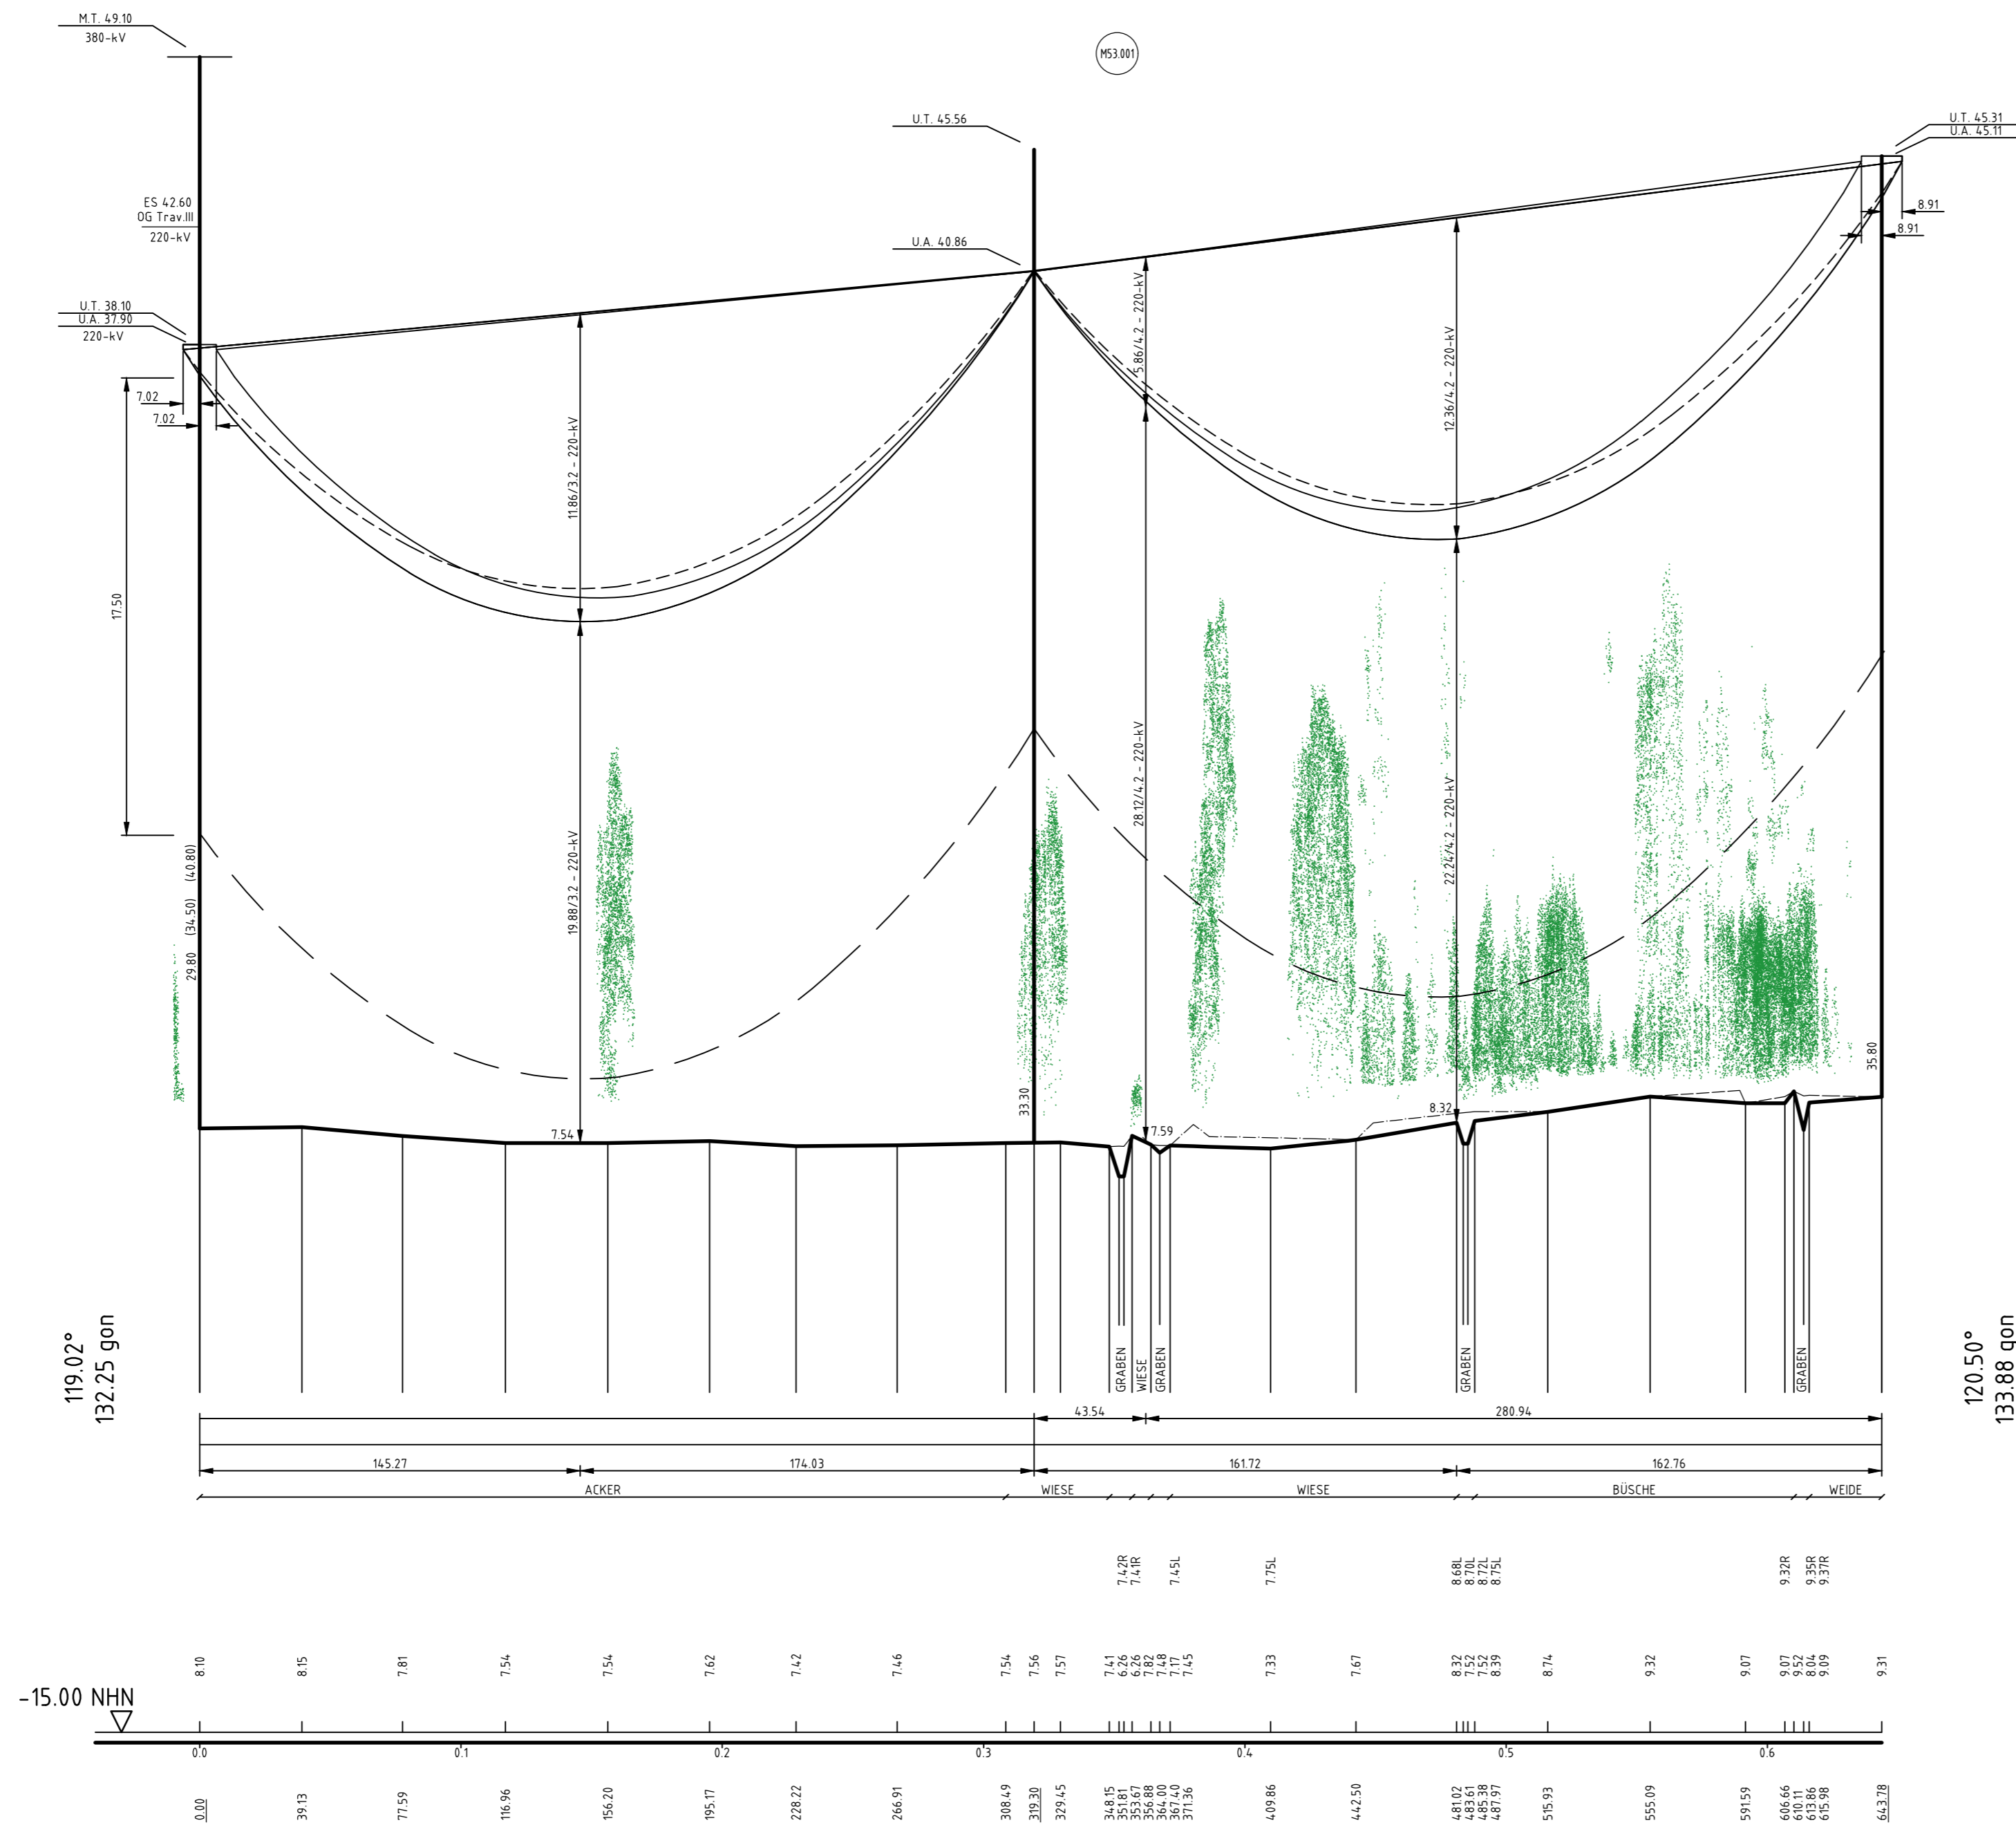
M.T. 49.10
380-kV

M53.001

U.T. 45.56

U.T. 45.31
U.A. 45.11

ES 42.60
OG Trav.III
220-kV

U.A. 40.86

8.91
8.91

U.T. 38.10
U.A. 37.90
220-kV

7.02
7.02

15.86/4.2 - 220-kV

12.36/4.2 - 220-kV

11.86/3.2 - 220-kV

17.50

28.12/4.2 - 220-kV

22.24/4.2 - 220-kV

19.88/3.2 - 220-kV

(40.80)
(34.50)
29.80

33.30

35.80

7.54
7.59
8.32

GRABEN
WIESE
GRABEN
GRABEN
GRABEN

119.02°
132.25 gon

120.50°
133.88 gon

43.54
280.94

145.27
174.03
161.72
162.76

ACKER
WIESE
WIESE
BÜSCHE
WEIDE

7.42R
7.41R
7.45L
7.75L
8.68L
8.70L
8.72L
8.75L
9.32R
9.35R
9.37R

8.10
8.15
7.81
7.54
7.54
7.62
7.42
7.46
7.54
7.56
7.57
7.41
6.26
6.26
7.82
7.48
7.17
7.45
7.33
7.67
8.32
7.52
7.52
8.39
8.74
9.32
9.07
9.07
9.52
8.04
9.09
9.31

-15.00 NHN

0.0
0.1
0.2
0.3
0.4
0.5
0.6

0.00
39.13
77.59
116.96
156.20
195.17
228.22
266.91
308.49
319.30
329.45
348.15
351.81
353.67
356.88
364.00
367.40
371.36
409.86
442.50
481.02
483.61
485.38
487.97
515.93
555.09
591.59
606.66
610.11
613.86
615.98
643.78